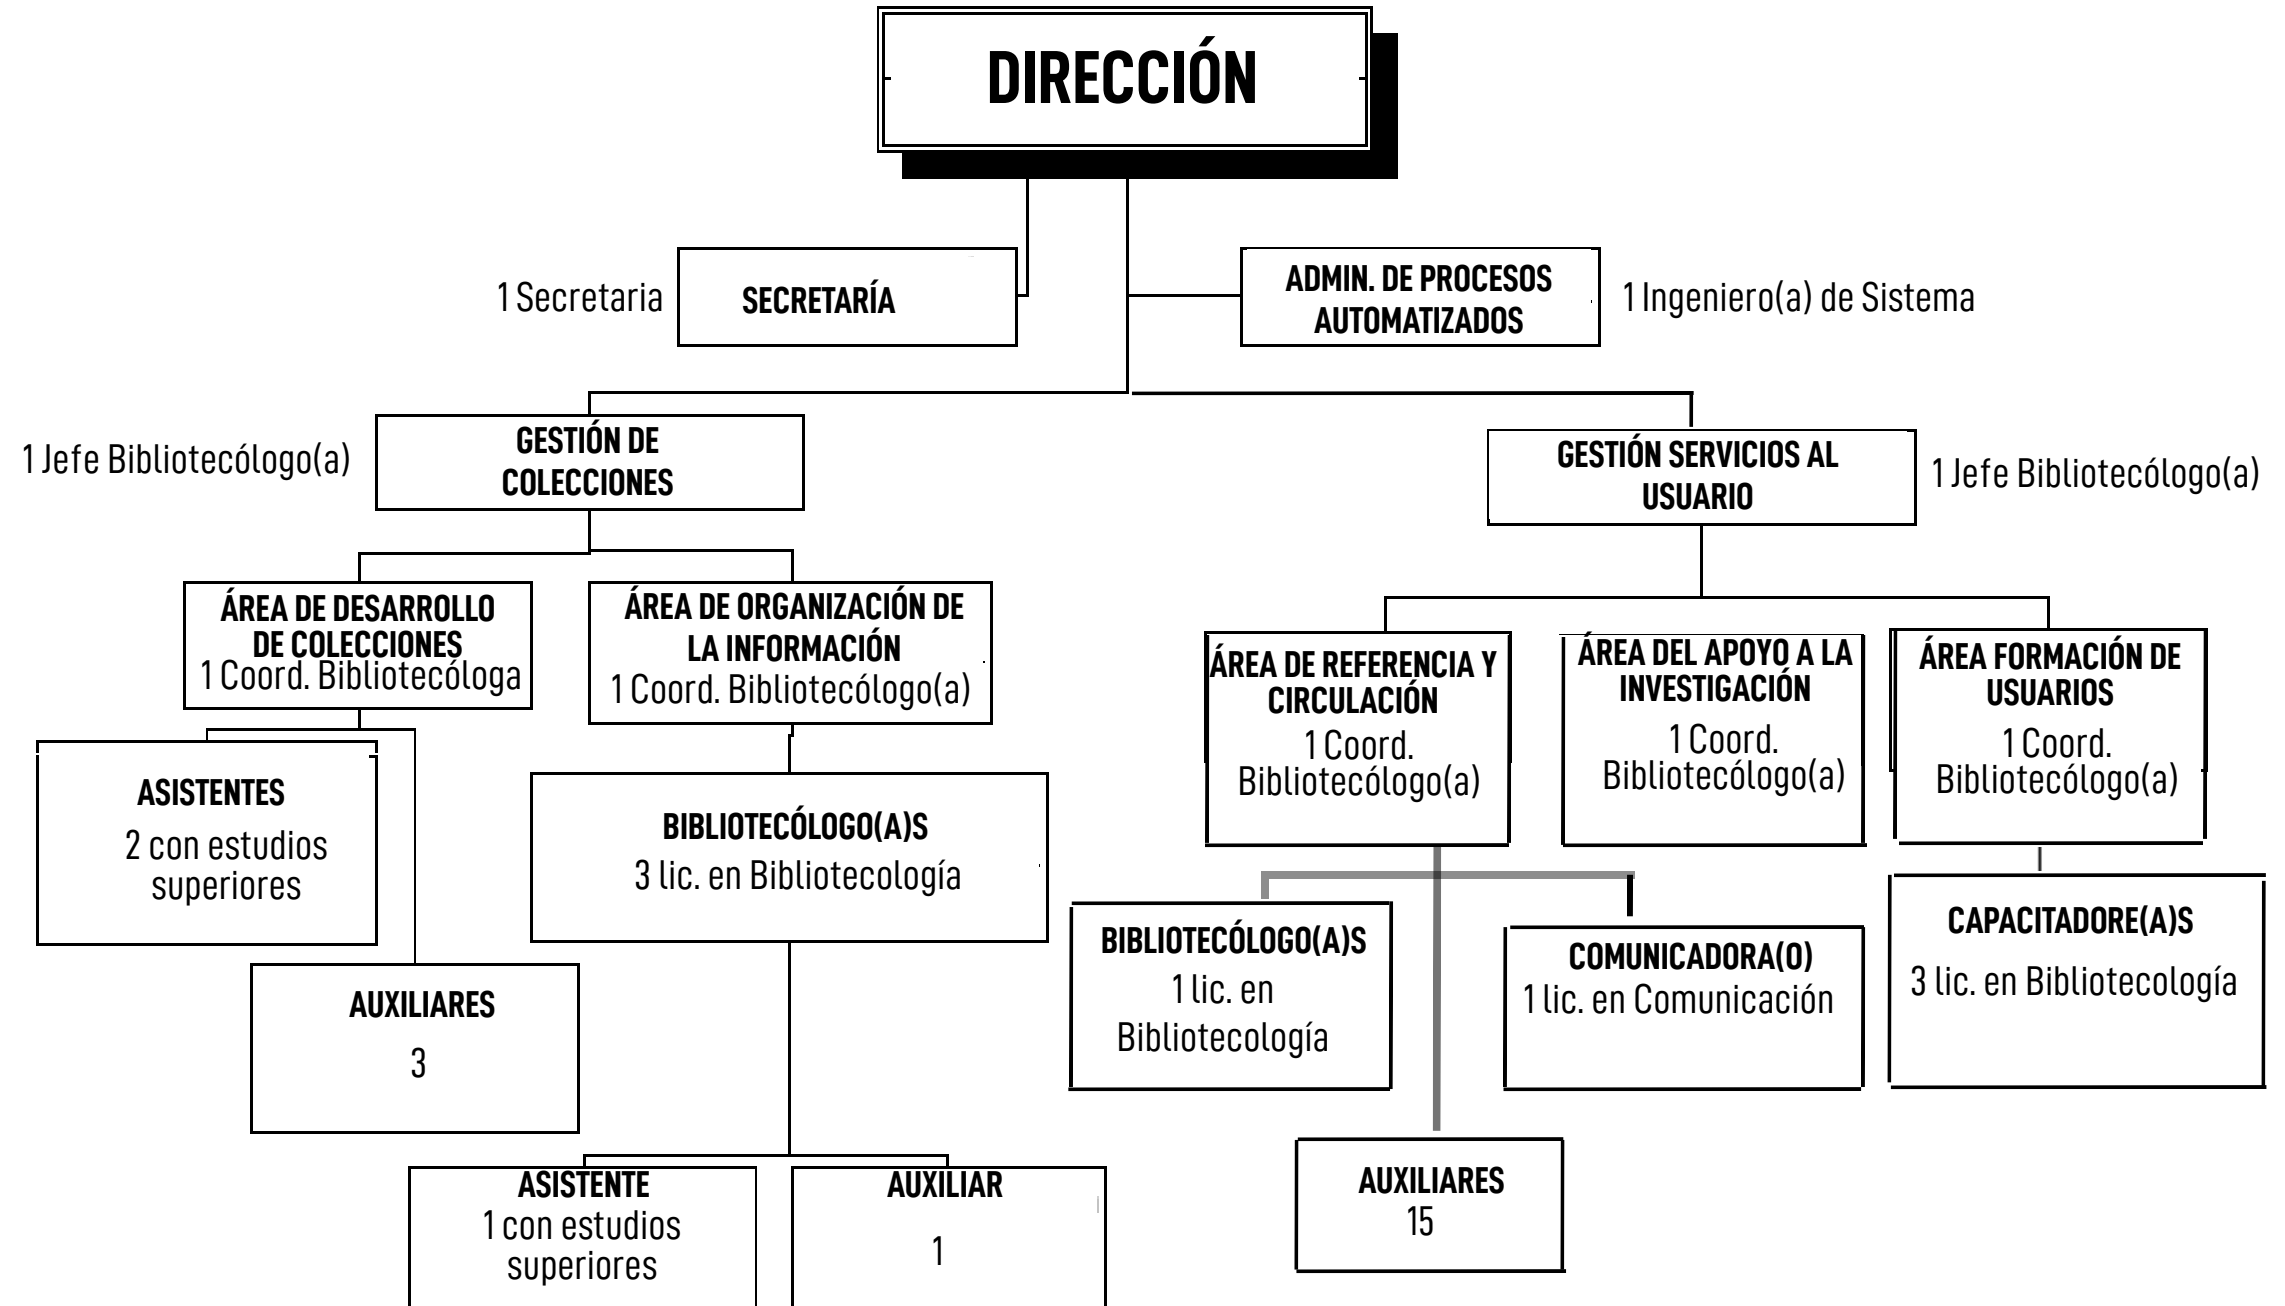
DIRECCIÓN

1 Secretaria SECRETARÍA

ADMIN. DE PROCESOS AUTOMATIZADOS 1 Ingeniero(a) de Sistema

1 Jefe Bibliotecólogo(a) GESTIÓN DE COLECCIONES

GESTIÓN SERVICIOS AL USUARIO 1 Jefe Bibliotecólogo(a)

ÁREA DE DESARROLLO DE COLECCIONES
1 Coord. Bibliotecóloga

ÁREA DE ORGANIZACIÓN DE LA INFORMACIÓN
1 Coord. Bibliotecólogo(a)

ÁREA DE REFERENCIA Y CIRCULACIÓN
1 Coord. Bibliotecólogo(a)

ÁREA DEL APOYO A LA INVESTIGACIÓN
1 Coord. Bibliotecólogo(a)

ÁREA FORMACIÓN DE USUARIOS
1 Coord. Bibliotecólogo(a)

ASISTENTES
2 con estudios superiores

AUXILIARES
3

BIBLIOTECÓLOGO(A)S
3 lic. en Bibliotecología

BIBLIOTECÓLOGO(A)S
1 lic. en Bibliotecología

COMUNICADORA(O)
1 lic. en Comunicación

CAPACITADORE(A)S
3 lic. en Bibliotecología

ASISTENTE
1 con estudios superiores

AUXILIAR
1

AUXILIARES
15